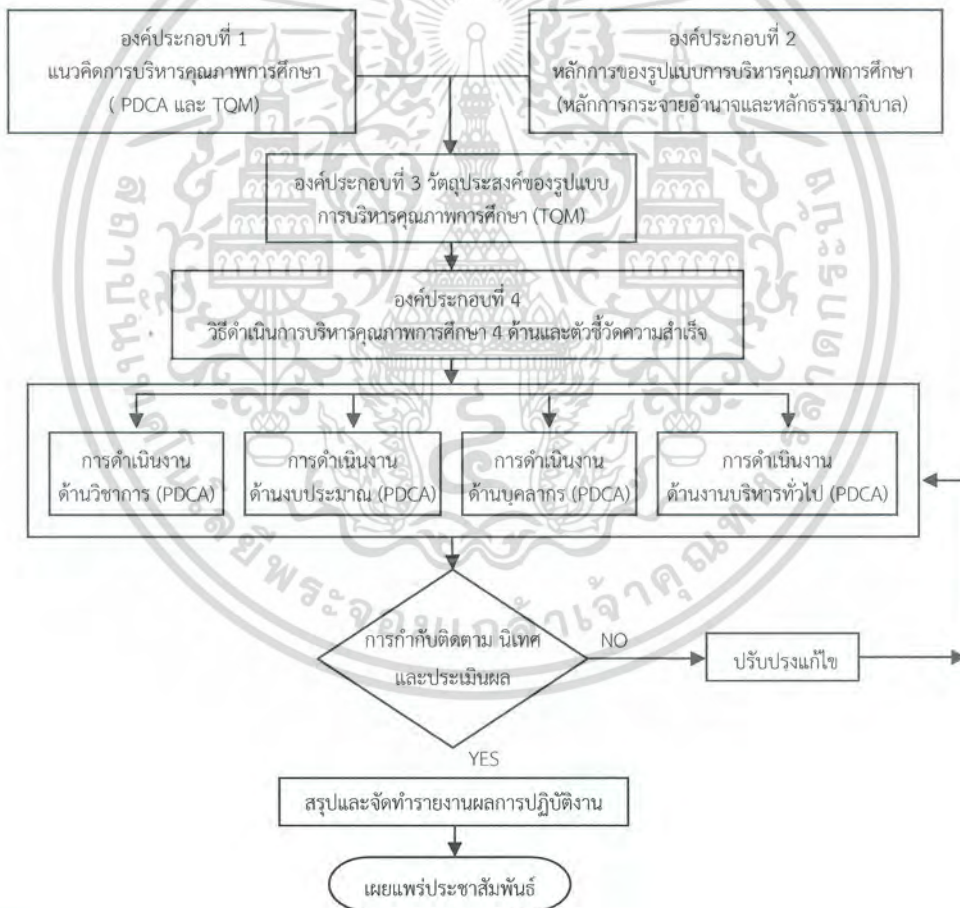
องค์ประกอบที่ 1
แนวคิดการบริหารคุณภาพการศึกษา
( PDCA และ TQM)

องค์ประกอบที่ 2
หลักการของรูปแบบการบริหารคุณภาพการศึกษา
(หลักการกระจายอำนาจและหลักธรรมาภิบาล)

องค์ประกอบที่ 3 วัตถุประสงค์ของรูปแบบ
การบริหารคุณภาพการศึกษา (TQM)

องค์ประกอบที่ 4
วิธีดำเนินการบริหารคุณภาพการศึกษา 4 ด้านและตัวชี้วัดความสำเร็จ

การดำเนินงาน
ด้านวิชาการ (PDCA)

การดำเนินงาน
ด้านงบประมาณ (PDCA)

การดำเนินงาน
ด้านบุคลากร (PDCA)

การดำเนินงาน
ด้านงานบริหารทั่วไป (PDCA)

การกำกับติดตาม นิเทศ
และประเมินผล

NO

ปรับปรุงแก้ไข

YES

สรุปและจัดทำรายงานผลการปฏิบัติงาน

เผยแพร่ประชาสัมพันธ์